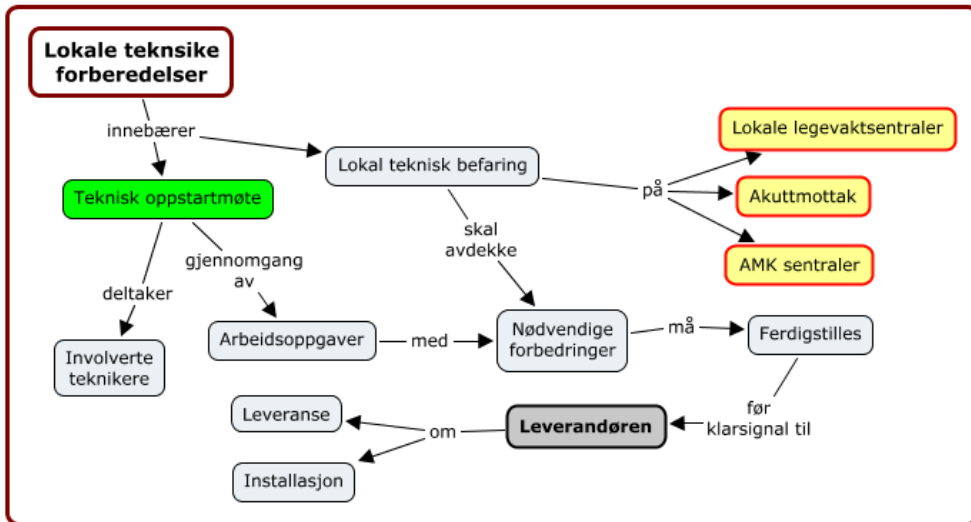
Lokale teknsike forberedelser

innebærer

Teknisk oppstartmøte

Lokal teknisk befaring

på

Lokale legevaktsentraler

Akuttmottak

AMK sentraler

skal avdekke

gjennomgang av

deltaker

Involverte teknikere

Arbeidsoppgaver

med

Nødvendige forbedringer

må

Ferdigstilles

før klarsignal til

Leverandøren

om

Leveranse

Installasjon